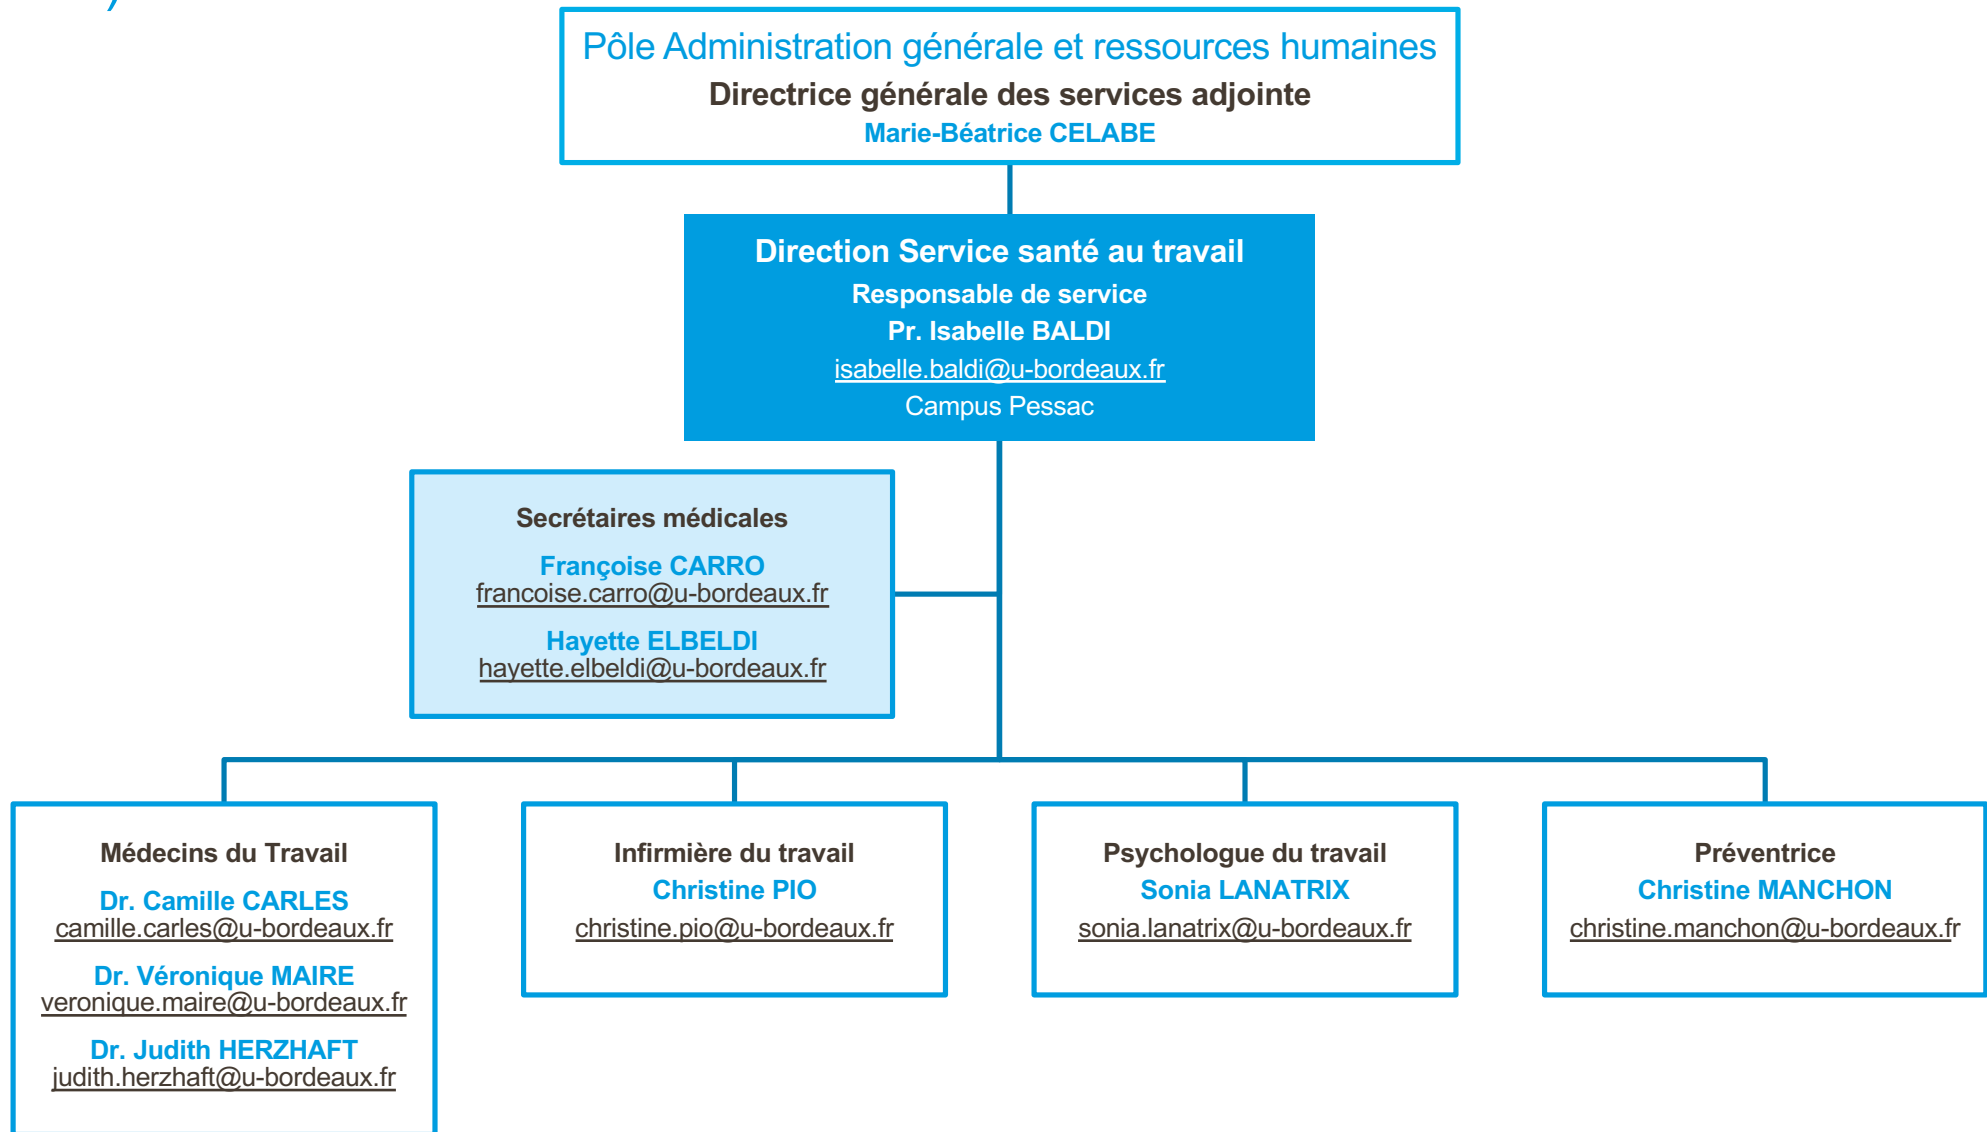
Pôle Administration générale et ressources humaines
Directrice générale des services adjointe
Marie-Béatrice CELABE

Direction Service santé au travail
Responsable de service
Pr. Isabelle BALDI
isabelle.baldi@u-bordeaux.fr
Campus Pessac

Secrétaires médicales
Françoise CARRO
francoise.carro@u-bordeaux.fr
Hayette ELBELDI
hayette.elbeldi@u-bordeaux.fr

Médecins du Travail
Dr. Camille CARLES
camille.carles@u-bordeaux.fr
Dr. Véronique MAIRE
veronique.maire@u-bordeaux.fr
Dr. Judith HERZHAFT
judith.herzhaft@u-bordeaux.fr

Infirmière du travail
Christine PIO
christine.pio@u-bordeaux.fr

Psychologue du travail
Sonia LANATRIX
sonia.lanatrix@u-bordeaux.fr

Préventrice
Christine MANCHON
christine.manchon@u-bordeaux.fr